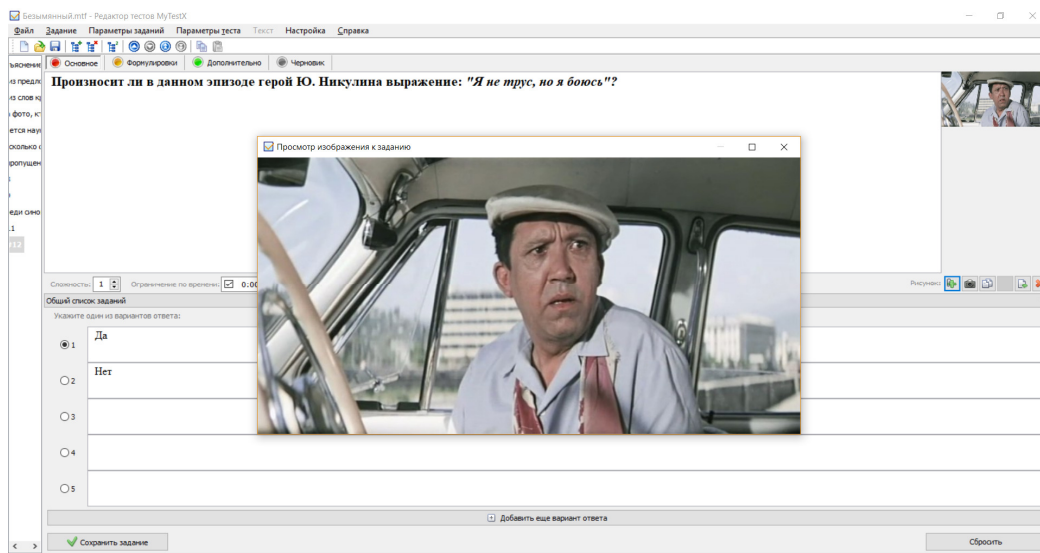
Безымянный.mtf - Редактор тестов MyTestX

Файл Задание Параметры заданий Параметры теста Текст Настройка Справка

ъяснение
из предл
из слов к
фото, к
ется нау
сколько
пропущен
еди сино
1
12

Основное Формулировки Дополнительно Черновик

Произносит ли в данном эпизоде герой Ю. Никулина выражение: "Я не трус, но я боюсь"?

Просмотр изображения к заданию

Сложность: 1 Ограничение по времени: 0:0

Рисунок:

Общий список заданий

Укажите один из вариантов ответа:

1 Да
2 Нет
3
4
5

Добавить еще вариант ответа

Сохранить задание

Сбросить